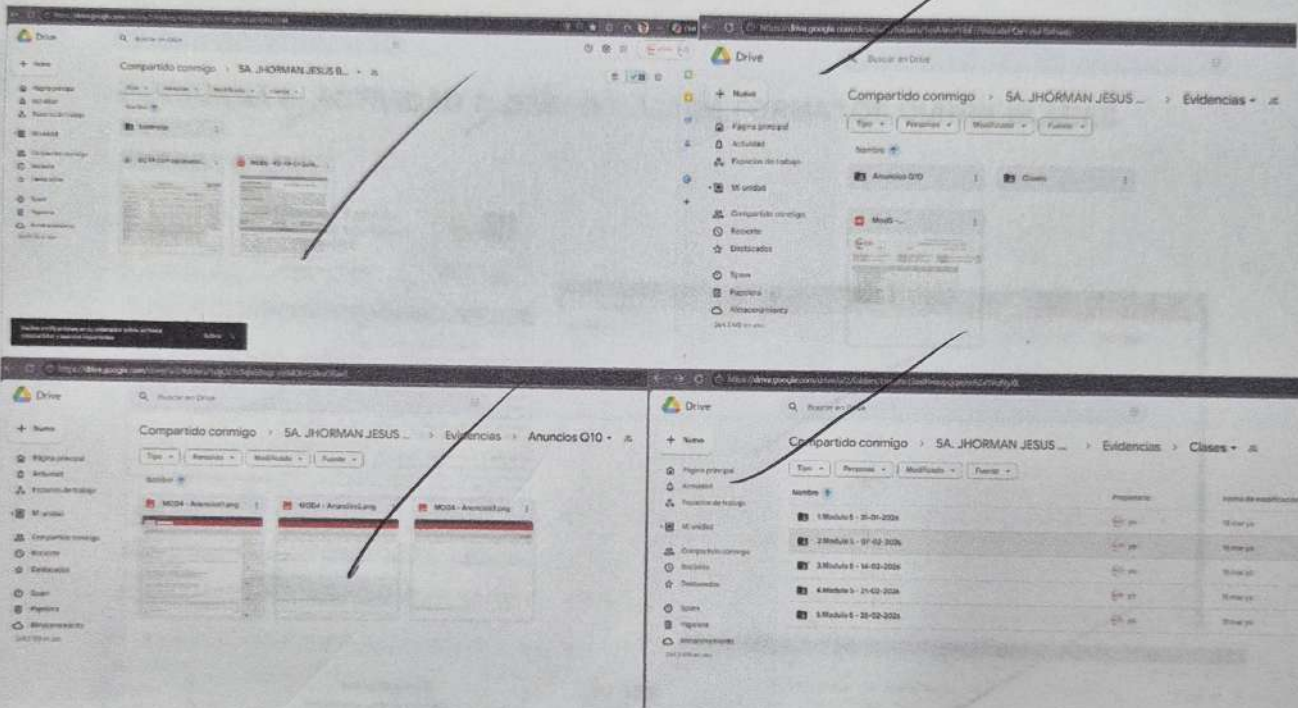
Drive

Compartido conmigo › 5A. JHORMAN JESUS B... ›

Drive

Buscar en Drive

+ Nuevo

Página principal
Actividad
Espacios de trabajo
Mi unidad
Compartido conmigo
Reciente
Destacados
Spam
Papelera
Almacenamiento

Compartido conmigo › 5A. JHORMAN JESUS ... › Evidencias ›

Tipo | Personas | Modificado | Fuente

Nombre

Anuncios Q10
Clases

Mod5 - ...

Drive

Buscar en Drive

+ Nuevo

Página principal
Actividad
Espacios de trabajo
Mi unidad
Compartido conmigo
Reciente
Destacados
Spam
Papelera
Almacenamiento

Compartido conmigo › 5A. JHORMAN JESUS ... › Evidencias › Anuncios Q10 ›

Tipo | Personas | Modificado | Fuente

Nombre

MOD4 - Anuncios1.png
MOD4 - Anuncios2.png
MOD4 - Anuncios3.png

Drive

Buscar en Drive

+ Nuevo

Página principal
Actividad
Espacios de trabajo
Mi unidad
Compartido conmigo
Reciente
Destacados
Spam
Papelera
Almacenamiento

Compartido conmigo › 5A. JHORMAN JESUS ... › Evidencias › Clases ›

Tipo | Personas | Modificado | Fuente

| Nombre | Propietario | Fecha de modificación |
|---|---|---|
| 1.Modulo 5 - 31-01-2026 | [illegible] | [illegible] |
| 2.Modulo 5 - 07-02-2026 | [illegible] | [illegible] |
| 3.Modulo 5 - 14-02-2026 | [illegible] | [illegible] |
| 4.Modulo 5 - 21-02-2026 | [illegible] | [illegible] |
| 5.Modulo 5 - 28-02-2026 | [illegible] | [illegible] |